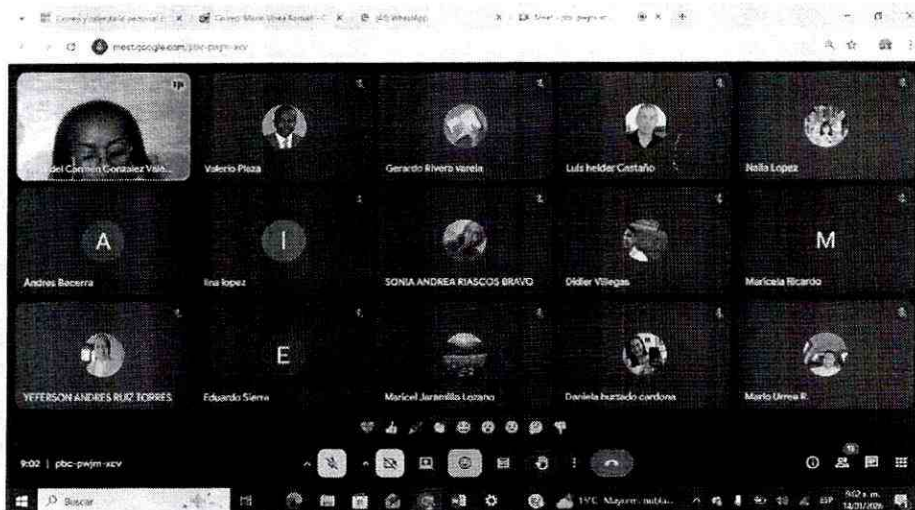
meet.google.com/pbc-pwjm-xcv

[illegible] del Carmen Gonzalez Vale...

Valerio Plaza

Gerardo Rivera varela

Luis helder Castaño

Nalla Lopez

A

Andres Becerra

I

lina lopez

SONIA ANDREA RIASCOS BRAVO

Didier Villegas

M

Maricela Ricardo

YEFERSON ANDRES RUIZ TORRES

E

Eduardo Sierra

Maricel Jaramillo Lozano

Daniela hurtado cardona

Mario Urrea R.

9:02 | pbc-pwjm-xcv

Buscar

17°C Mayorm. nublado

ESP

9:02 a. m.
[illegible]